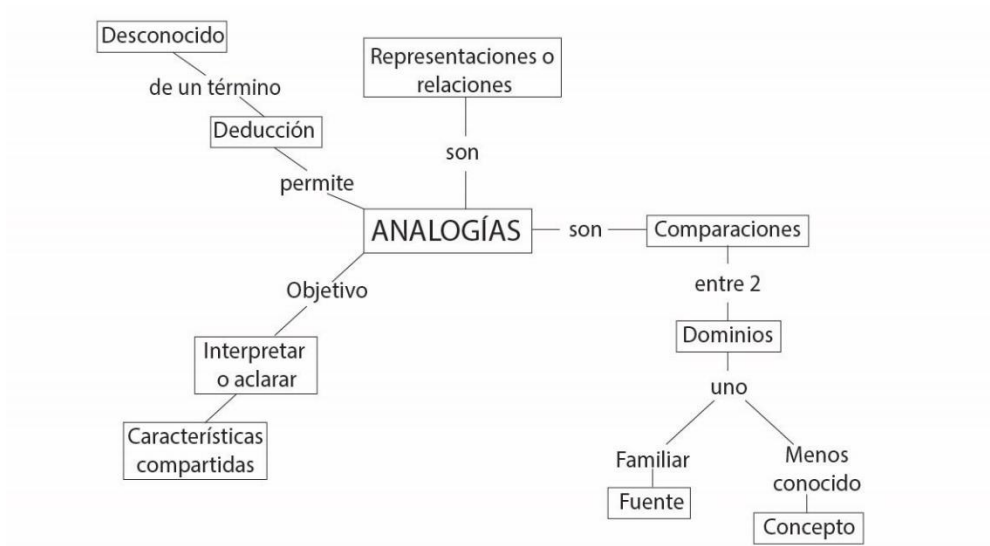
Desconocido

de un término

Deducción

permite

Representaciones o relaciones

son

ANALOGÍAS

son

Comparaciones

entre 2

Dominios

uno

Familiar

Fuente

Menos conocido

Concepto

Objetivo

Interpretar o aclarar

Características compartidas